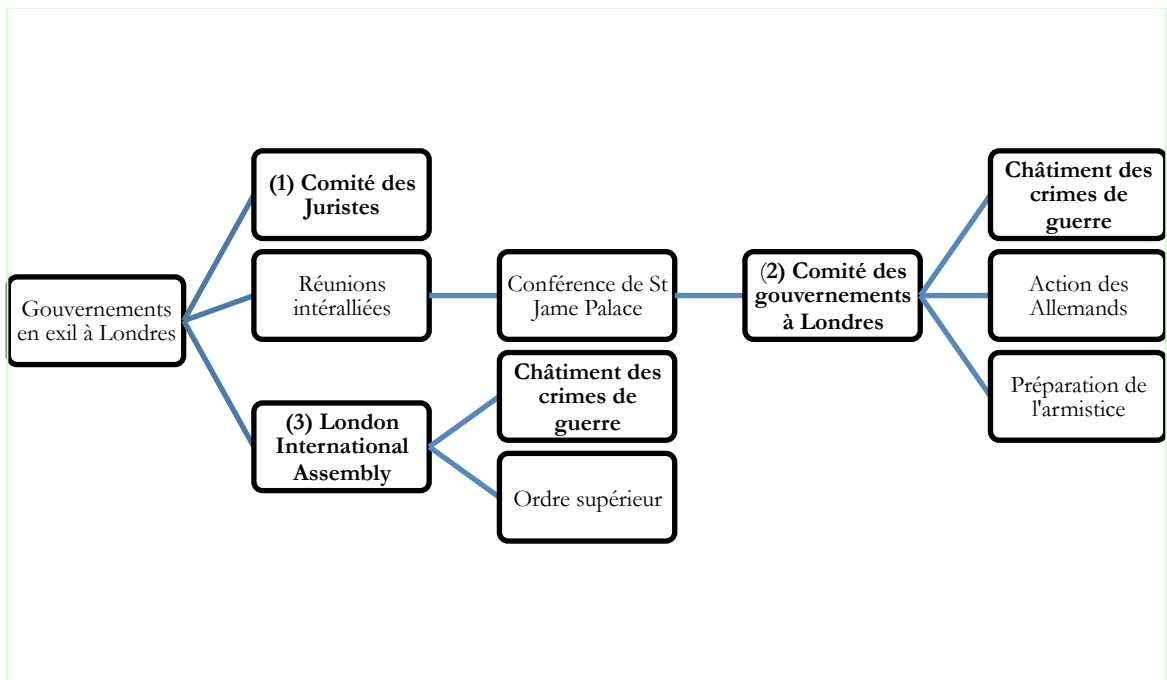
Gouvernements en exil à Londres

(1) Comité des Juristes

Réunions intéralliées

(3) London International Assembly

Conférence de St Jame Palace

Châtiment des crimes de guerre

Ordre supérieur

(2) Comité des gouvernements à Londres

Châtiment des crimes de guerre

Action des Allemands

Préparation de l'armistice